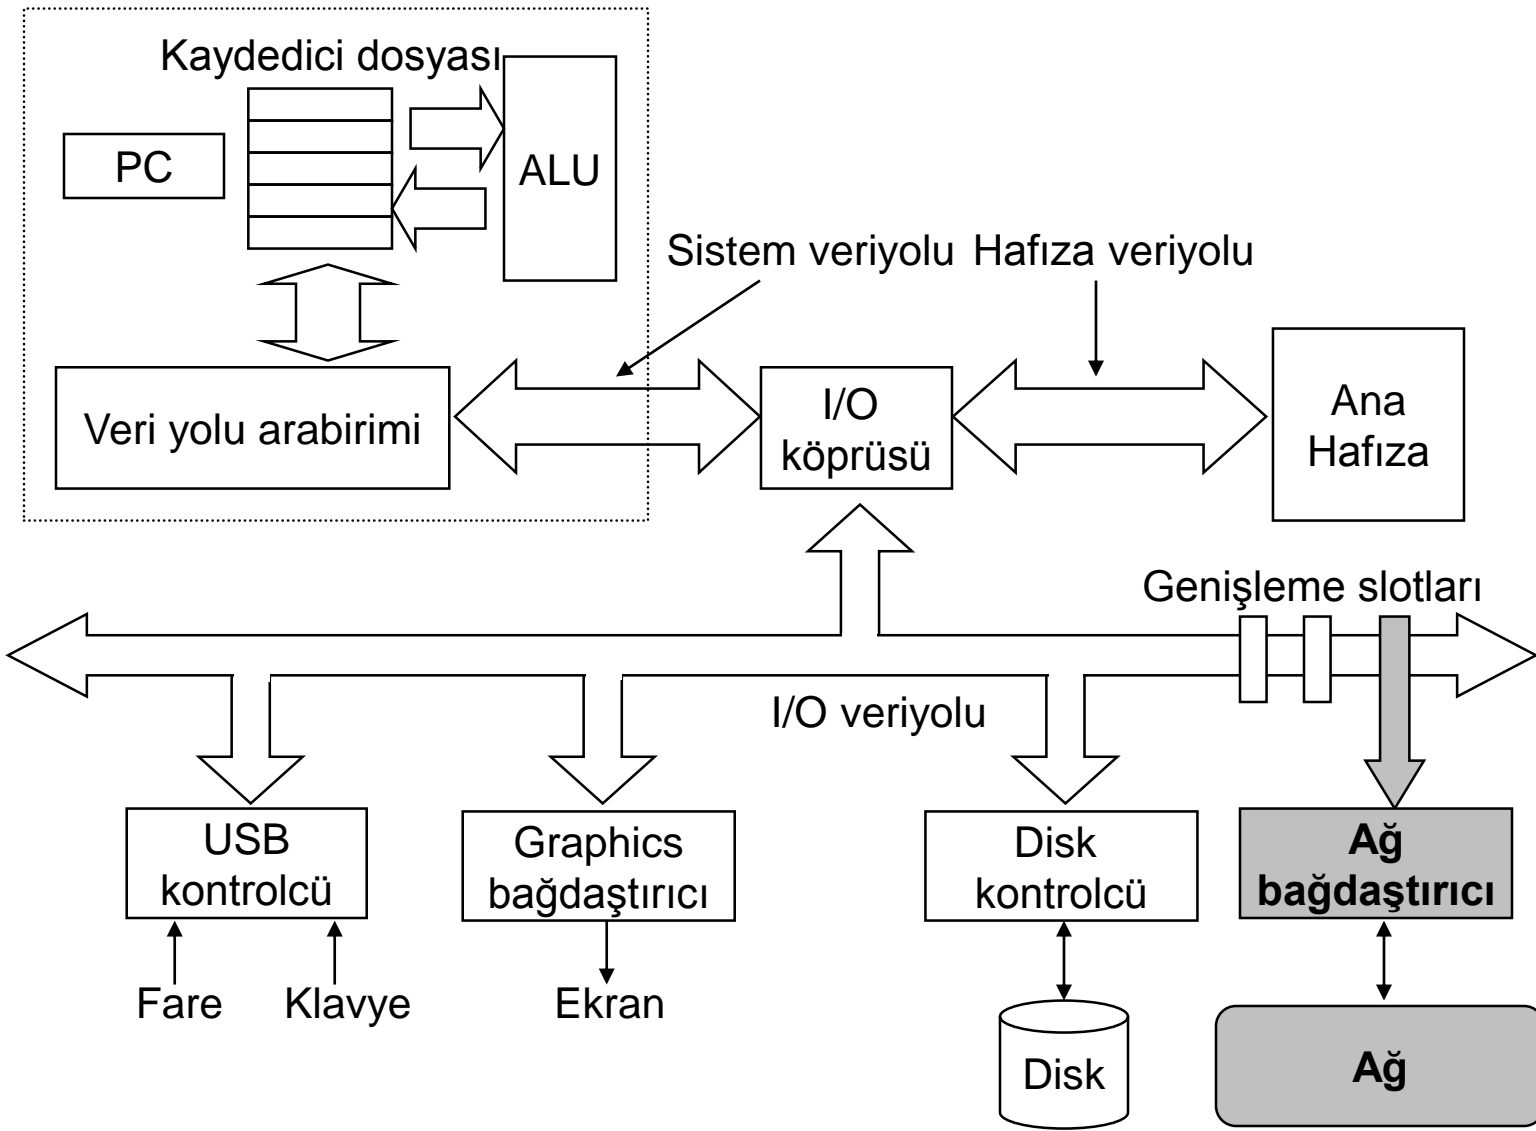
Kaydedici dosyası

PC

ALU

Sistem veriyolu

Hafıza veriyolu

Veri yolu arabirimi

I/O köprüsü

Ana Hafıza

Genişleme slotları

I/O veriyolu

USB kontrolcü

Graphics bağdaştırıcı

Disk kontrolcü

**Ağ bağdaştırıcı**

Fare

Klavye

Ekran

Disk

**Ağ**